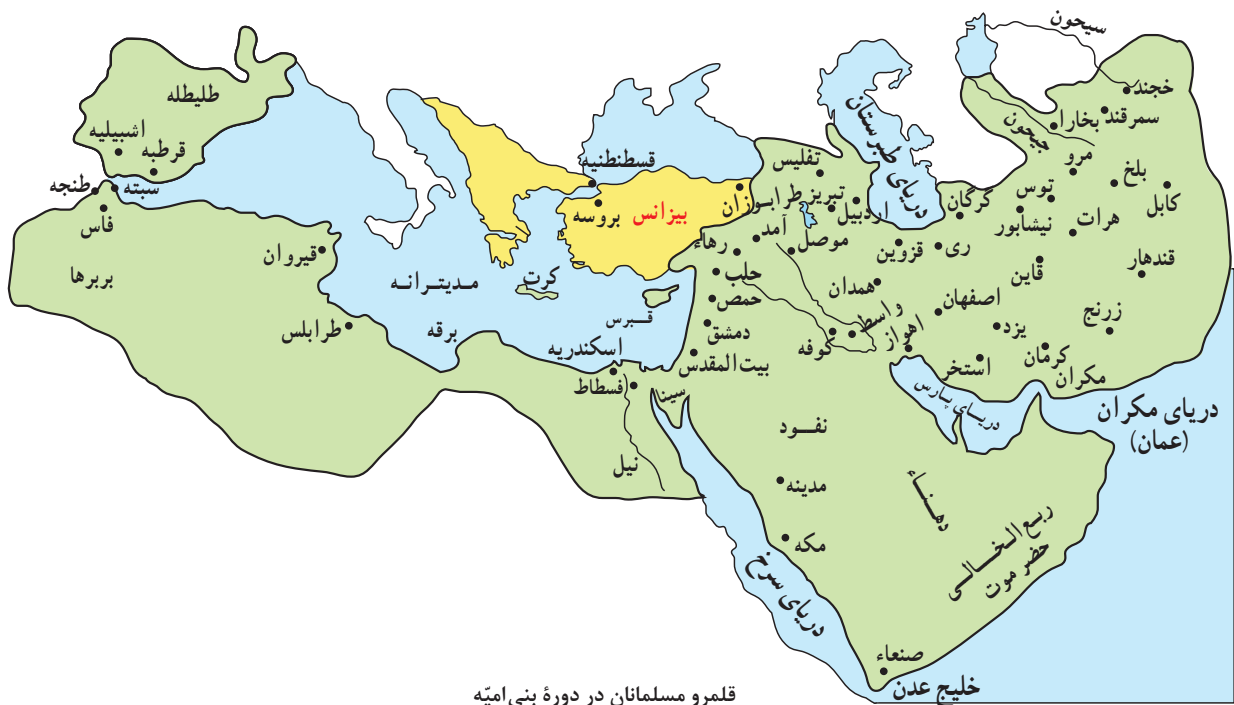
سیحون
خجند
سمرقند
بخارا
جیحون
مرو
بلخ
کابل
توس
هرات
نیشابور
قندهار
دریای طبرستان
گرگان
ری
قزوین
اردبیل
تبریز
تفلیس
طرابوزان
قسطنطنیه
بیزانس
بروسه
آمد
رها
موصل
همدان
قاین
اصفهان
یزد
زرنج
کرمان
مکران
استخر
اهواز
واسط
کوفه
حلب
حمص
دمشق
بیت المقدس
قبرس
کرت
مدیترانه
برقه
اسکندریه
فسطاط
سینا
نیل
نفود
مدینه
مکه
دهناء
ربع الخالی
حضرموت
صنعاء
خلیج عدن
دریای سرخ
دریای پارس
دریای مکران
(عمان)
طلیطله
اشبیلیه
قرطبه
سبته
طنجه
فاس
بربرها
قیروان
طرابلس
قلمرو مسلمانان در دورهٔ بنی‌امیّه